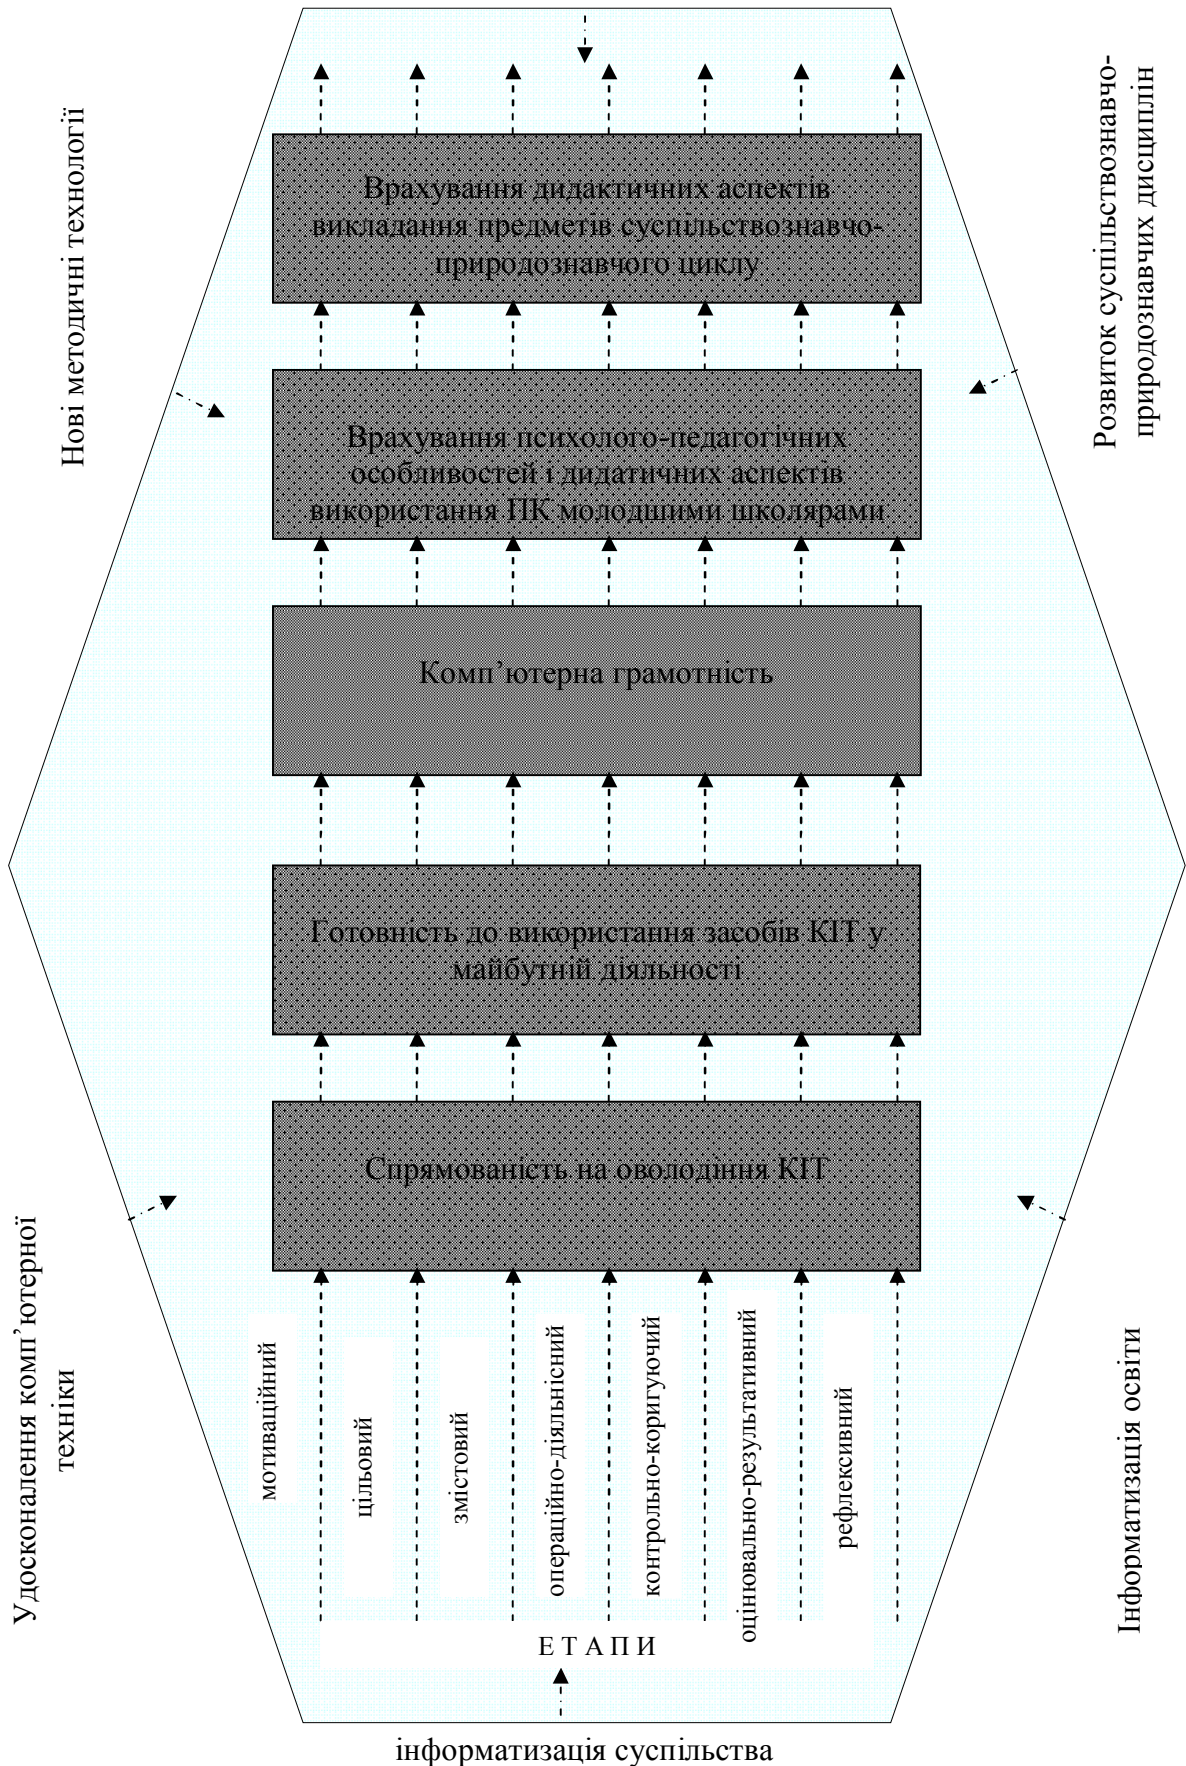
Нові методичні технології

Розвиток суспільствознавчо-природознавчих дисциплін

Врахування дидактичних аспектів викладання предметів суспільствознавчо-природознавчого циклу

Врахування психолого-педагогічних особливостей і дидатичних аспектів використання ПК молодшими школярами

Комп'ютерна грамотність

Готовність до використання засобів КІТ у майбутній діяльності

Спрямованість на оволодіння КІТ

мотиваційний

цільовий

змістовий

операційно-діяльнісний

контрольно-коригуючий

оцінювально-результативний

рефлексивний

Е Т А П И

Удосконалення комп'ютерної техніки

Інформатизація освіти

інформатизація суспільства